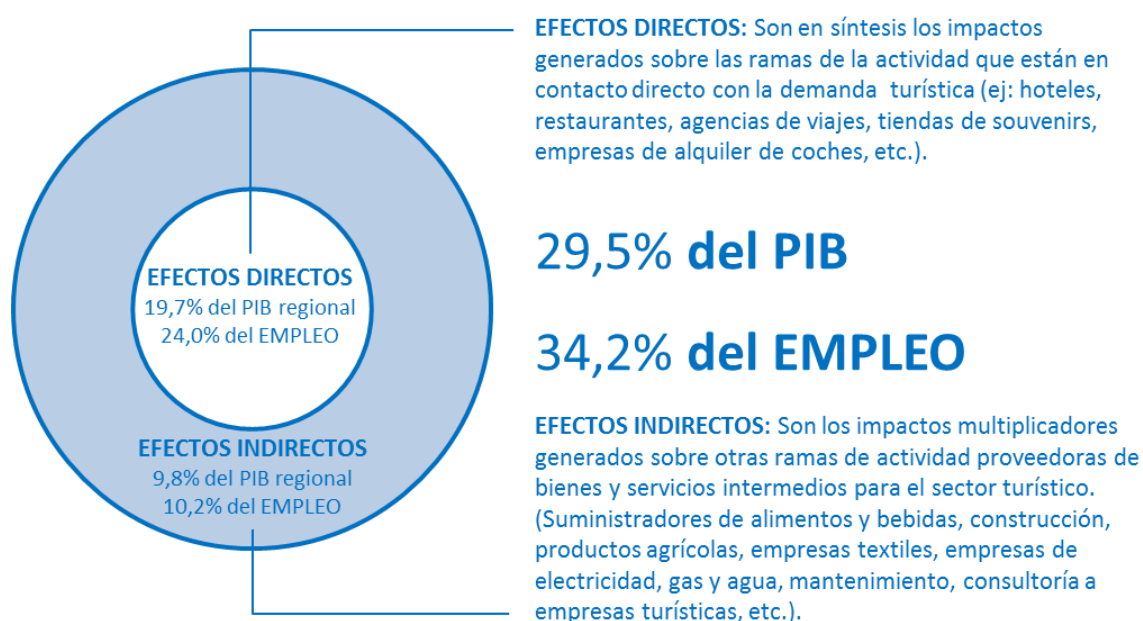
EFECTOS DIRECTOS
19,7% del PIB regional
24,0% del EMPLEO

EFECTOS INDIRECTOS
9,8% del PIB regional
10,2% del EMPLEO

EFECTOS DIRECTOS: Son en síntesis los impactos generados sobre las ramas de la actividad que están en contacto directo con la demanda turística (ej: hoteles, restaurantes, agencias de viajes, tiendas de souvenirs, empresas de alquiler de coches, etc.).

29,5% del PIB

34,2% del EMPLEO

EFECTOS INDIRECTOS: Son los impactos multiplicadores generados sobre otras ramas de actividad proveedoras de bienes y servicios intermedios para el sector turístico. (Suministradores de alimentos y bebidas, construcción, productos agrícolas, empresas textiles, empresas de electricidad, gas y agua, mantenimiento, consultoría a empresas turísticas, etc.).